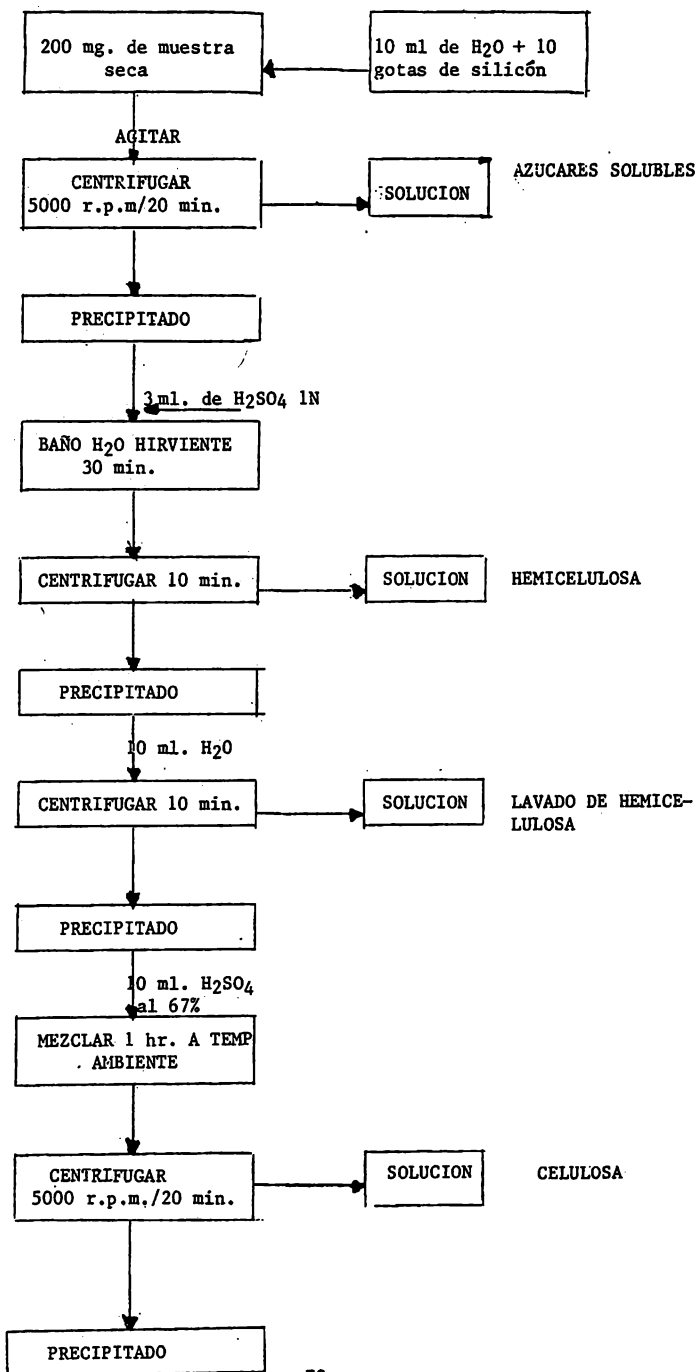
200 mg. de muestra seca

10 ml de $H_2O$ + 10 gotas de silicón

AGITAR

CENTRIFUGAR 5000 r.p.m/20 min.

SOLUCION

AZUCARES SOLUBLES

PRECIPITADO

3 ml. de $H_2SO_4$ 1N

BAÑO $H_2O$ HIRVIENTE 30 min.

CENTRIFUGAR 10 min.

SOLUCION

HEMICELULOSA

PRECIPITADO

10 ml. $H_2O$

CENTRIFUGAR 10 min.

SOLUCION

LAVADO DE HEMICELULOSA

PRECIPITADO

10 ml. $H_2SO_4$ al 67%

MEZCLAR 1 hr. A TEMP AMBIENTE

CENTRIFUGAR 5000 r.p.m./20 min.

SOLUCION

CELULOSA

PRECIPITADO

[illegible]